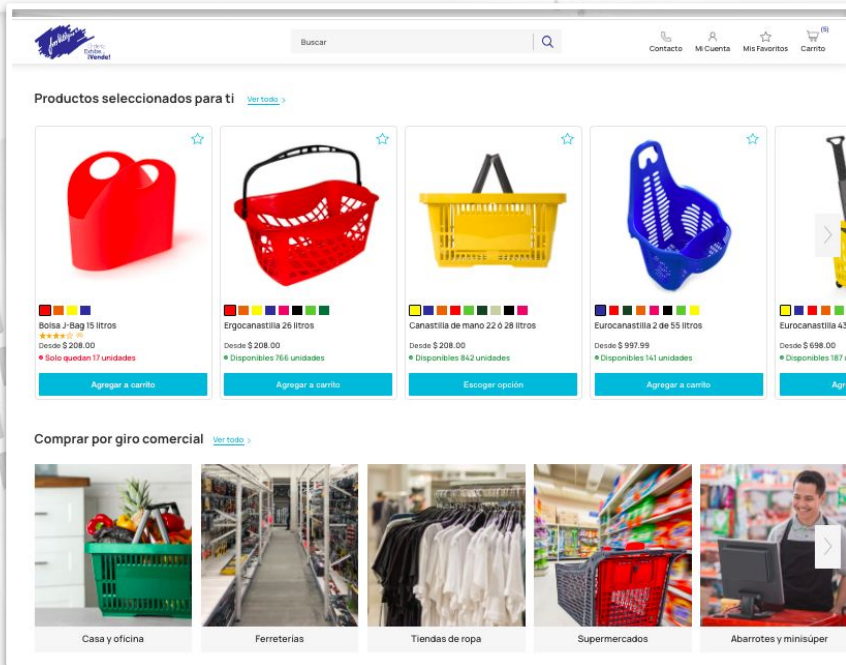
Exhibe ¡Vende!

Buscar

Contacto Mi Cuenta Mis Favoritos Carrito (0)

Productos seleccionados para ti Ver todo >

Bolsa J-Bag 15 litros
Desde $ 208.00
• Solo quedan 17 unidades
Agregar a carrito

Ergocanastilla 26 litros
Desde $ 208.00
• Disponibles 766 unidades
Agregar a carrito

Canastilla de mano 22 ó 28 litros
Desde $ 208.00
• Disponibles 842 unidades
Escoger opción

Eurocanastilla 2 de 55 litros
Desde $ 997.99
• Disponibles 141 unidades
Agregar a carrito

Eurocanastilla 43
Desde $ 698.00
• Disponibles 187
Agr

Comprar por giro comercial Ver todo >

Casa y oficina

Ferreterías

Tiendas de ropa

Supermercados

Abarrotes y minisúper